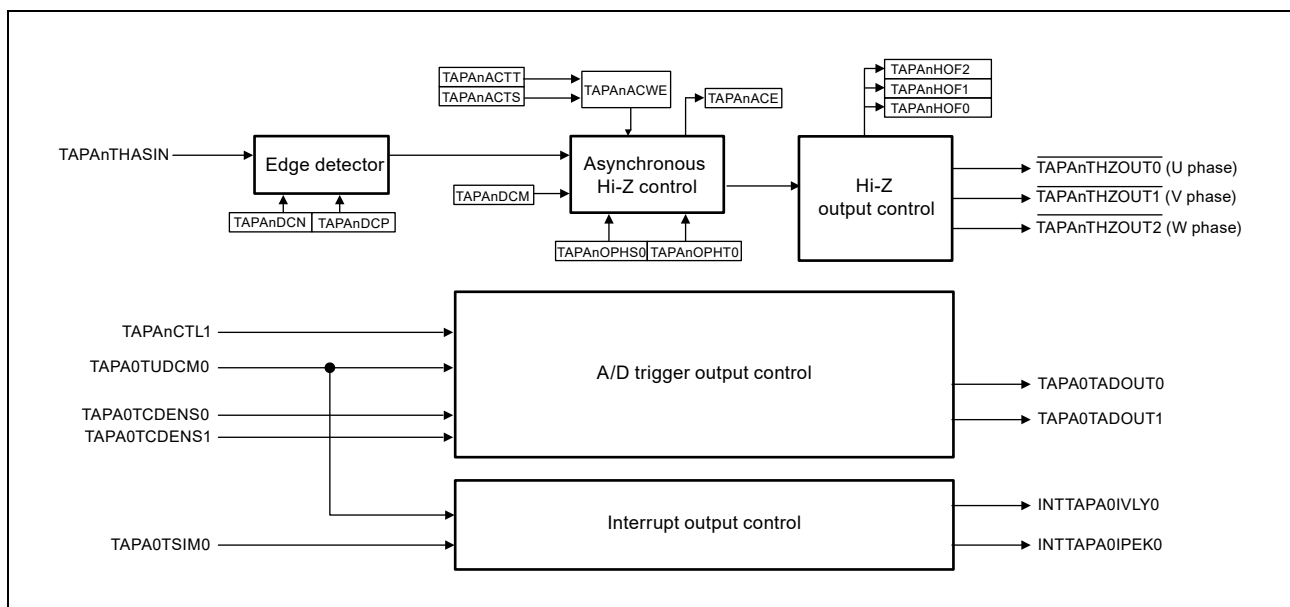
TAPAnACTT
TAPAnACTS
TAPAnACWE
TAPAnACE
TAPAnHOF2
TAPAnHOF1
TAPAnHOF0

TAPAnTHASIN
Edge detector
TAPAnDCN
TAPAnDCP
TAPAnDCM
Asynchronous Hi-Z control
TAPAnOPHS0
TAPAnOPHT0
Hi-Z output control
$\overline{\text{TAPAnTHZOUT0}}$ (U phase)
$\overline{\text{TAPAnTHZOUT1}}$ (V phase)
$\overline{\text{TAPAnTHZOUT2}}$ (W phase)

TAPAnCTL1
TAPA0TUDCM0
TAPA0TCDENS0
TAPA0TCDENS1
A/D trigger output control
TAPA0TADOUT0
TAPA0TADOUT1

TAPA0TSIM0
Interrupt output control
INTTAPA0IVLY0
INTTAPA0IPEK0